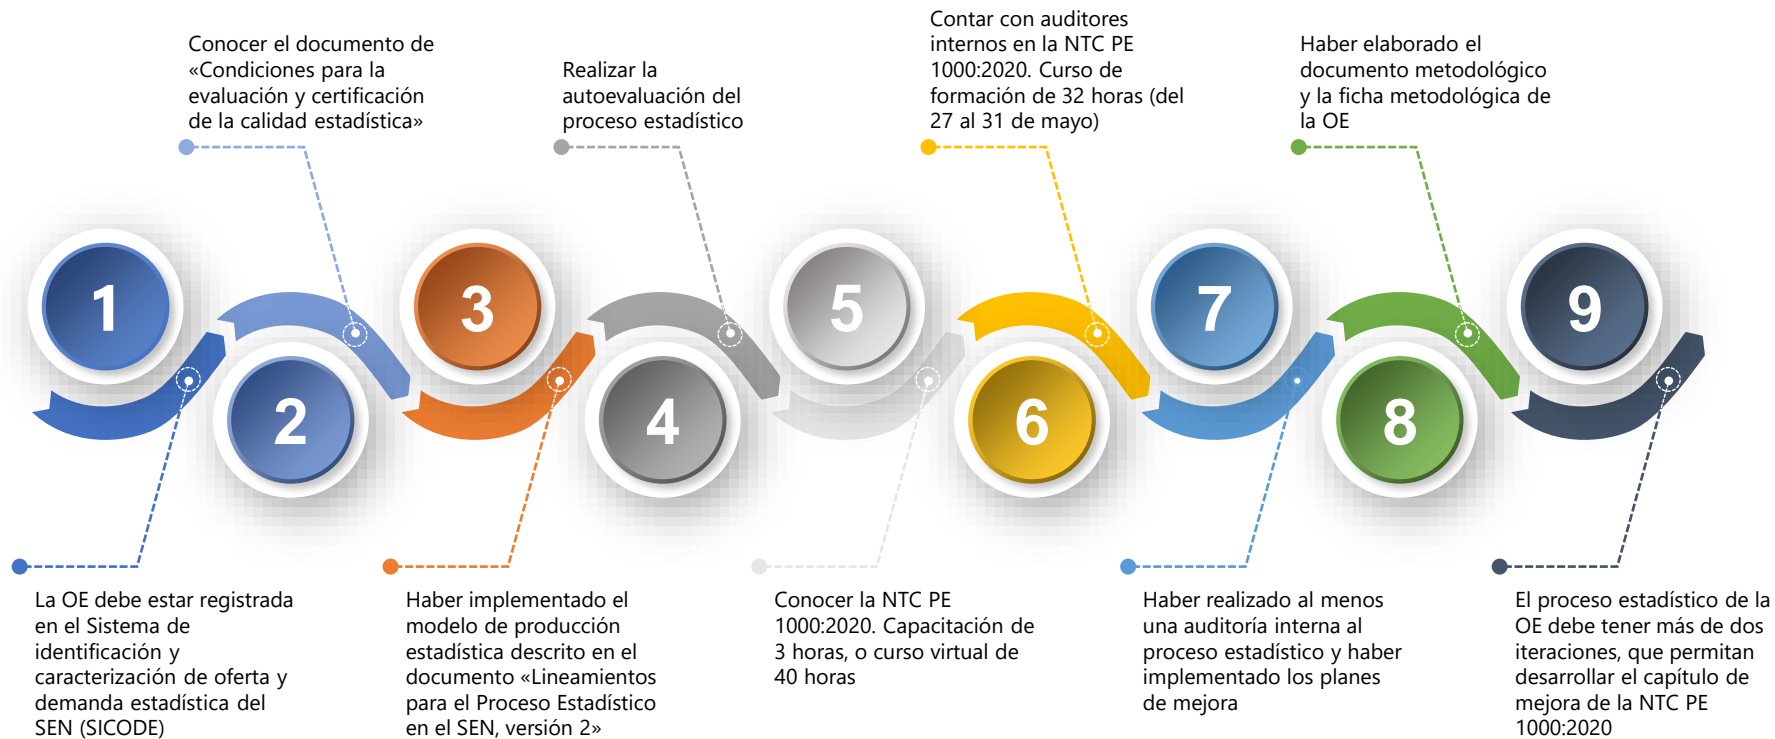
Conocer el documento de «Condiciones para la evaluación y certificación de la calidad estadística»

Realizar la autoevaluación del proceso estadístico

Contar con auditores internos en la NTC PE 1000:2020. Curso de formación de 32 horas (del 27 al 31 de mayo)

Haber elaborado el documento metodológico y la ficha metodológica de la OE

1

2

3

4

5

6

7

8

9

La OE debe estar registrada en el Sistema de identificación y caracterización de oferta y demanda estadística del SEN (SICODE)

Haber implementado el modelo de producción estadística descrito en el documento «Lineamientos para el Proceso Estadístico en el SEN, versión 2»

Conocer la NTC PE 1000:2020. Capacitación de 3 horas, o curso virtual de 40 horas

Haber realizado al menos una auditoría interna al proceso estadístico y haber implementado los planes de mejora

El proceso estadístico de la OE debe tener más de dos iteraciones, que permitan desarrollar el capítulo de mejora de la NTC PE 1000:2020